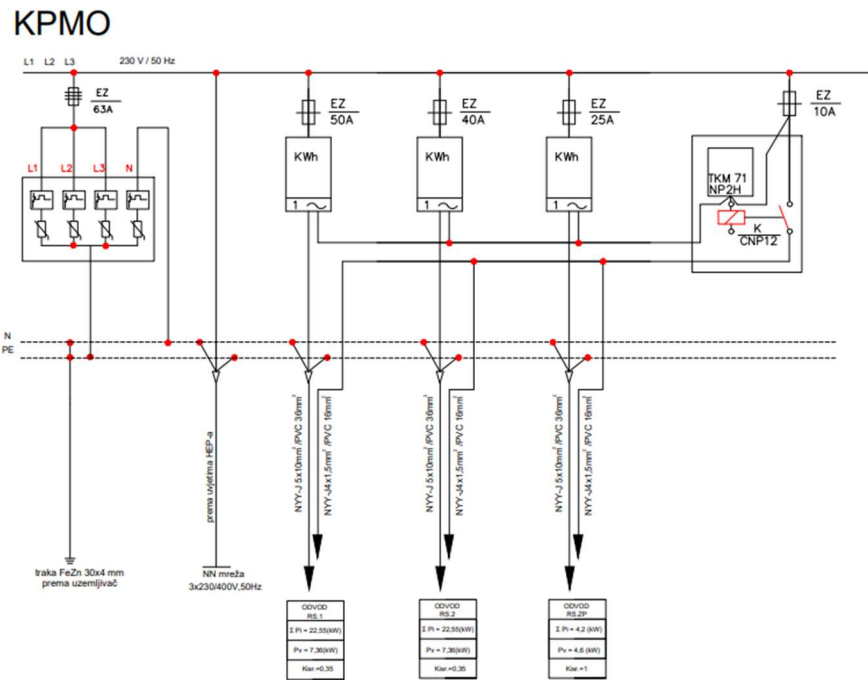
KPMO

L1 L2 L3

230 V / 50 Hz

EZ
63A

L1 L2 L3 N

EZ
50A

EZ
40A

EZ
25A

EZ
10A

KWh

1 ~

KWh

1 ~

KWh

1 ~

TKM 71
NP2H

K
CNP12

N
PE

prema uvjetima HEP-a

NYY-J 5x10mm² /PVC 36mm²

NYY-J4x1,5mm² /PVC 16mm²

NYY-J 5x10mm² /PVC 36mm²

NYY-J4x1,5mm² /PVC 16mm²

NYY-J 5x10mm² /PVC 36mm²

NYY-J4x1,5mm² /PVC 16mm²

traka FeZn 30x4 mm
prema uzemljivač

NN mreža
3x230/400V,50Hz

ODVOD
RS.1
Σ Pi = 22,55(kW)
Pv = 7,36(kW)
Kior.=0,35

ODVOD
RS.2
Σ Pi = 22,55(kW)
Pv = 7,36(kW)
Kior.=0,35

ODVOD
RS.ZP
Σ Pi = 4,2 (kW)
Pv = 4,6 (kW)
Kior.=1